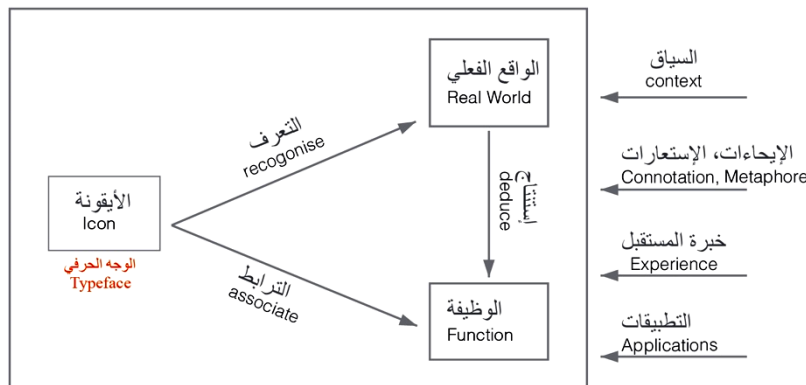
الأيقونة
Icon

الوجه الحرفي
Typeface

التعرف
recogonise

الترابط
associate

الواقع الفعلي
Real World

إستنتاج
deduce

الوظيفة
Function

السياق
context

الإيحاءات، الإستعارات
Connotation, Metaphore

خبرة المستقبل
Experience

التطبيقات
Applications